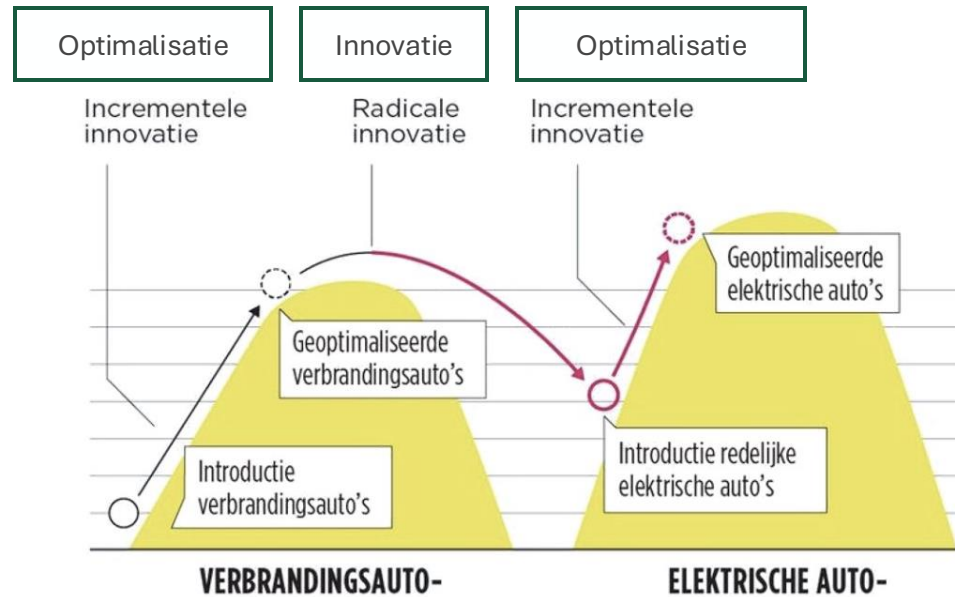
Optimalisatie

Innovatie

Optimalisatie

Incrementele innovatie

Radicale innovatie

Incrementele innovatie

Geoptimaliseerde elektrische auto's

Geoptimaliseerde verbrandingsauto's

Introductie redelijke elektrische auto's

Introductie verbrandingsauto's

VERBRANDINGSAUTO-

ELEKTRISCHE AUTO-